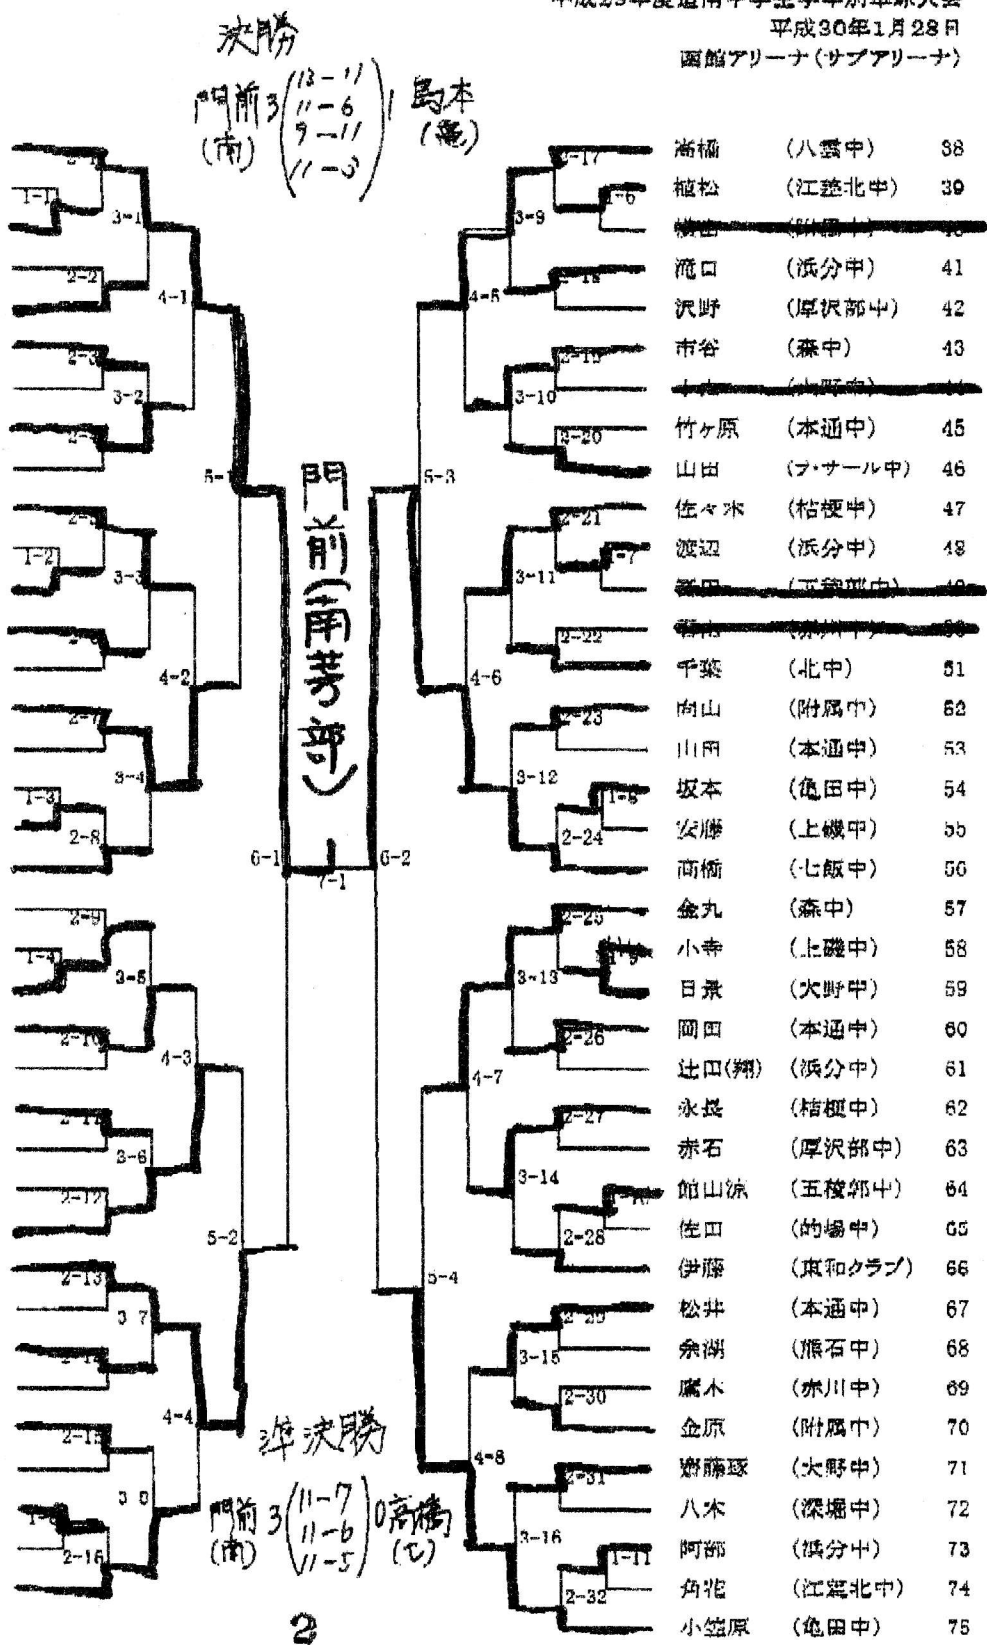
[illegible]
平成30年1月28日
函館アリーナ（サブアリーナ）

決勝
門前 3 (13－11, 11－6, 9－11, 11－3) 1 島本
(南) (亀)

2-1
1-1
3-1
2-2
4-1
2-3
3-2
2-4
5-1
2-5
1-2
3-3
2-6
4-2
2-7
3-4
1-3
2-8
6-1
7-1
6-2
2-9
1-4
3-5
2-10
4-3
2-11
3-6
2-12
5-2
2-13
3-7
2-14
4-4
2-15
3-8
1-5
2-16

門前(南茅部)

準決勝
門前 3 (11－7, 11－6, 11－5) 0 高橋
(南) (七)

2-17
1-6
3-9
2-18
4-5
2-19
3-10
2-20
5-3
2-21
1-7
3-11
2-22
4-6
2-23
3-12
1-8
2-24
2-25
1-9
3-13
2-26
4-7
2-27
3-14
1-10
2-28
5-4
2-29
3-15
2-30
4-8
2-31
3-16
1-11
2-32

| | | |
|---|---|---|
| 高橋 | （八雲中） | 38 |
| 植松 | （江差北中） | 39 |
| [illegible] | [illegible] | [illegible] |
| 滝口 | （浜分中） | 41 |
| 沢野 | （厚沢部中） | 42 |
| 市谷 | （森中） | 43 |
| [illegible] | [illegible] | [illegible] |
| 竹ヶ原 | （本通中） | 45 |
| 山田 | （フ・サール中） | 46 |
| 佐々木 | （桔梗中） | 47 |
| 渡辺 | （浜分中） | 48 |
| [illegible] | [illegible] | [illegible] |
| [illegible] | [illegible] | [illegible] |
| 千葉 | （北中） | 51 |
| 南山 | （附属中） | 52 |
| 山田 | （本通中） | 53 |
| 坂本 | （亀田中） | 54 |
| 安藤 | （上磯中） | 55 |
| 高橋 | （七飯中） | 56 |
| 金丸 | （森中） | 57 |
| 小寺 | （上磯中） | 58 |
| 日景 | （大野中） | 59 |
| 岡田 | （本通中） | 60 |
| 辻田(翔) | （浜分中） | 61 |
| 永長 | （桔梗中） | 62 |
| 赤石 | （厚沢部中） | 63 |
| 館山涼 | （五稜郭中） | 64 |
| 佐田 | （的場中） | 65 |
| 伊藤 | （東和クラブ） | 66 |
| 松井 | （本通中） | 67 |
| 余湖 | （熊石中） | 68 |
| 鷹木 | （赤川中） | 69 |
| 金原 | （附属中） | 70 |
| 齋藤琢 | （大野中） | 71 |
| 八木 | （深堀中） | 72 |
| 阿部 | （浜分中） | 73 |
| 角谷 | （江差北中） | 74 |
| 小笠原 | （亀田中） | 75 |

2